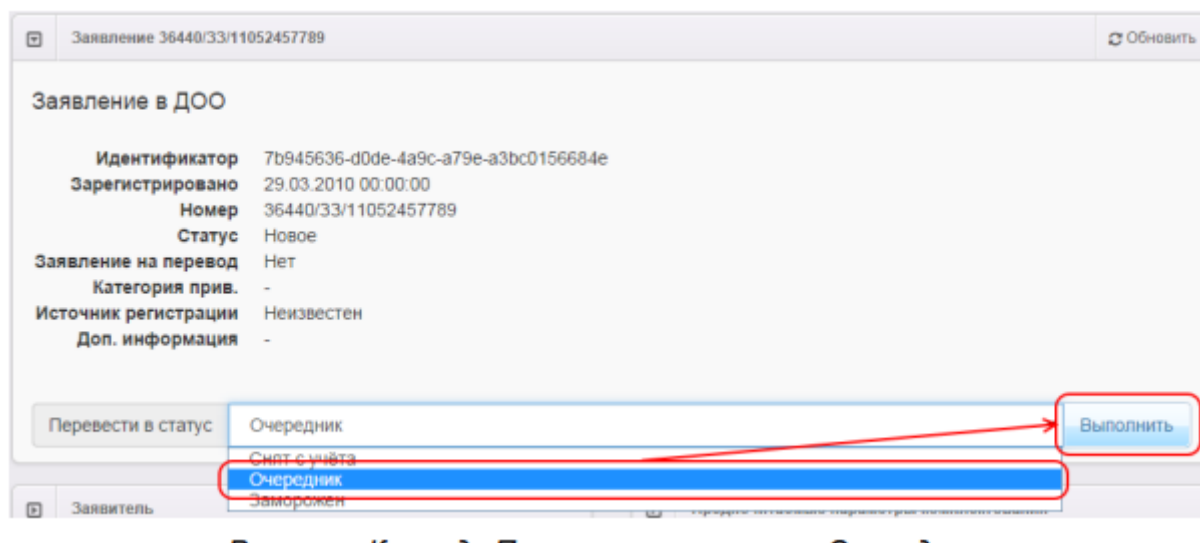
Заявление 36440/33/11052457789

Обновить

Заявление в ДОО

| Идентификатор | 7b945636-d0de-4a9c-a79e-a3bc0156684e |
|---|---|
| Зарегистрировано | 29.03.2010 00:00:00 |
| Номер | 36440/33/11052457789 |
| Статус | Новое |
| Заявление на перевод | Нет |
| Категория прив. | - |
| Источник регистрации | Неизвестен |
| Доп. информация | - |

Перевести в статус

Очередник

Выполнить

Снят с учёта
Очередник
Заморожен

Заявитель

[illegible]